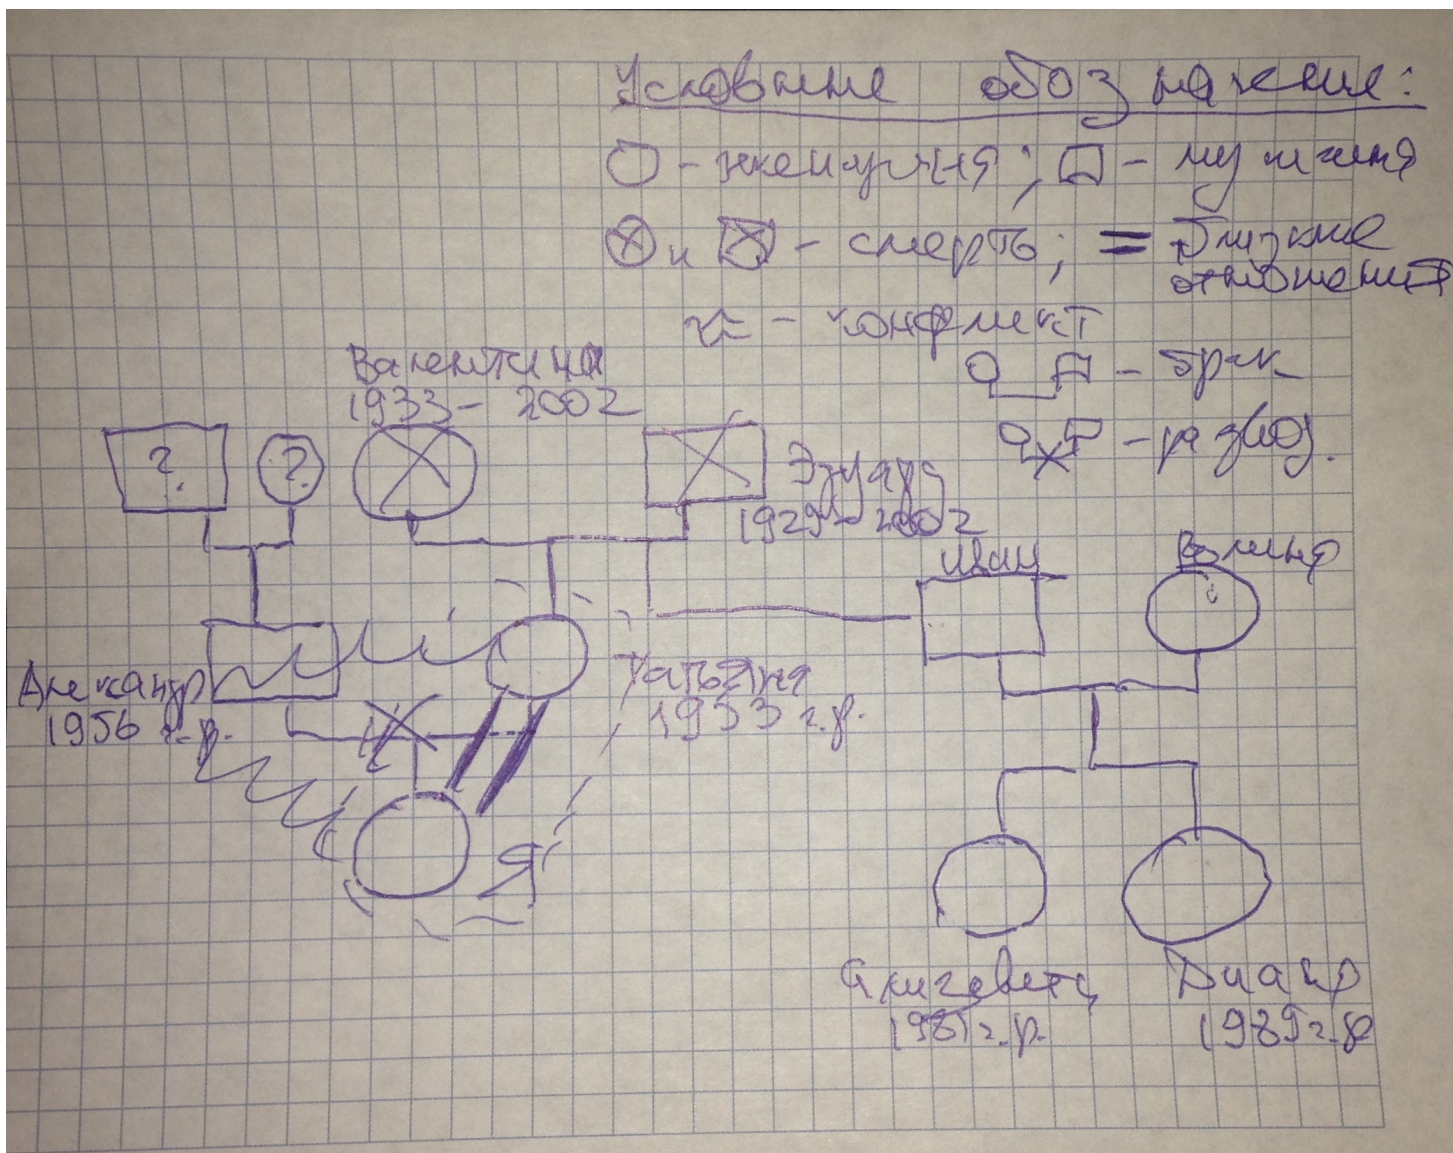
Условные обозначения:
○ - женщина; □ - мужчина
⊗ и ⊠ - смерть; = близкие отношения
⌇ - конфликт
○_□ - брак
○⨯□ - развод.

Валентина
1933 - 2002

?
?

Эдуард
1929 - 2002

Иван
Валерия

Александр
1956 г.р.

Татьяна
1953 г.р.

я

Елизавета
1981 г.р.

Диана
1989 г.р.